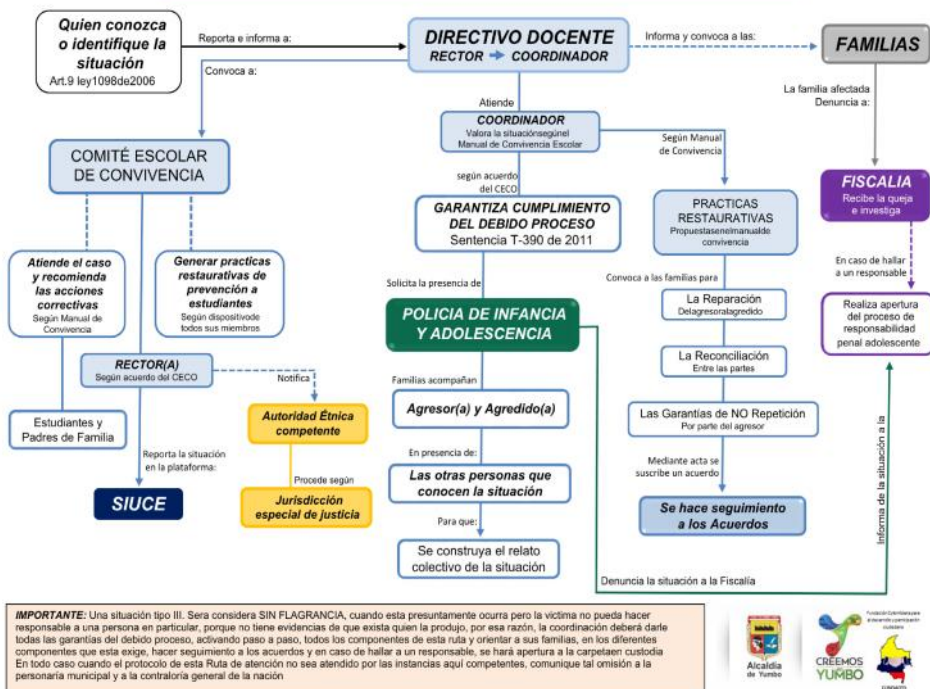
Quien conozca o identifique la situación
Art.9 ley1098de2006

Reporta e informa a:

DIRECTIVO DOCENTE
RECTOR → COORDINADOR

Informa y convoca a las:

FAMILIAS

Convoca a:

La familia afectada Denuncia a:

Atiende

COORDINADOR
Valora la situaciónsegúnel Manual de Convivencia Escolar

Según Manual de Convivencia

COMITÉ ESCOLAR DE CONVIVENCIA

según acuerdo del CECO

GARANTIZA CUMPLIMIENTO DEL DEBIDO PROCESO
Sentencia T-390 de 2011

PRACTICAS RESTAURATIVAS
Propuestasenelmanualde convivencia

FISCALIA
Recibe la queja e investiga

Atiende el caso y recomienda las acciones correctivas
Según Manual de Convivencia

Generar practicas restaurativas de prevención a estudiantes
Según dispositivode todos sus miembros

Solicita la presencia de

POLICIA DE INFANCIA Y ADOLESCENCIA

Convoca a las familias para

En caso de hallar a un responsable

La Reparación
Delagresoralagredido

Realiza apertura del proceso de responsabilidad penal adolescente

RECTOR(A)
Según acuerdo del CECO

Notifica

La Reconciliación
Entre las partes

Familias acompañan

Agresor(a) y Agredido(a)

Estudiantes y Padres de Familia

Autoridad Étnica competente

Las Garantías de NO Repetición
Por parte del agresor

Reporta la situación en la plataforma:

En presencia de:

Mediante acta se suscribe un acuerdo

Procede según

Las otras personas que conocen la situación

SIUCE

Jurisdicción especial de justicia

Se hace seguimiento a los Acuerdos

Para que:

Se construya el relato colectivo de la situación

Informa de la situación a la

Denuncia la situación a la Fiscalía

IMPORTANTE: Una situación tipo III. Sera considera SIN FLAGRANCIA, cuando esta presuntamente ocurra pero la victima no pueda hacer responsable a una persona en particular, porque no tiene evidencias de que exista quien la produjo, por esa razón, la coordinación deberá darle todas las garantías del debido proceso, activando paso a paso, todos los componentes de esta ruta y orientar a sus familias, en los diferentes componentes que esta exige, hacer seguimiento a los acuerdos y en caso de hallar a un responsable, se hará apertura a la carpetaen custodia
En todo caso cuando el protocolo de esta Ruta de atención no sea atendido por las instancias aquí competentes, comunique tal omisión a la personaría municipal y a la contraloría general de la nación

Alcaldía de Yumbo

CREEMOS YUMBO

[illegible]